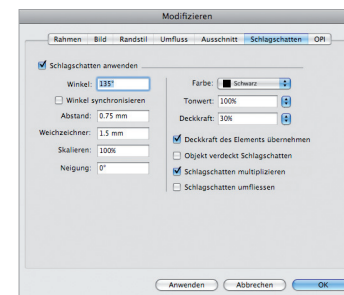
Modifizieren

Rahmen | Bild | Randstil | Umfluss | Ausschnitt | Schlagschatten | OPI

Schlagschatten anwenden

Winkel: 135°

Winkel synchronisieren

Abstand: 0.75 mm

Weichzeichner: 1.5 mm

Skalieren: 100%

Neigung: 0°

Farbe: Schwarz

Tonwert: 100%

Deckkraft: 30%

Deckkraft des Elements übernehmen

Objekt verdeckt Schlagschatten

Schlagschatten multiplizieren

Schlagschatten umfliessen

Anwenden | Abbrechen | OK